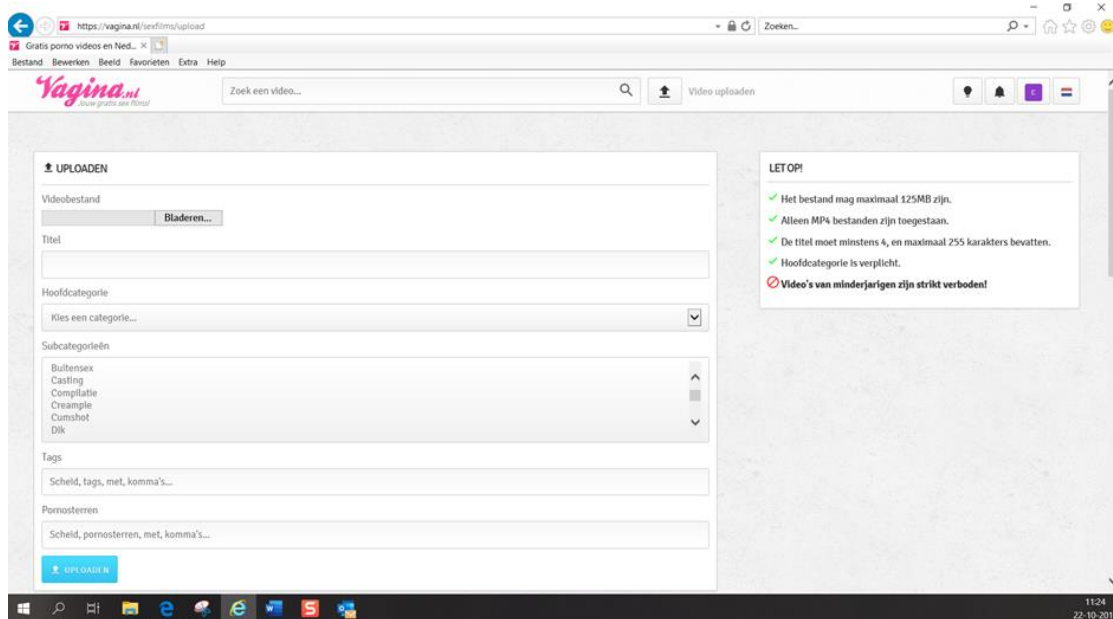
https://vagina.nl/sexfilms/upload

Zoeken...

Gratis porno videos en Ned... ×

Bestand Bewerken Beeld Favorieten Extra Help

Vagina.nl
Jouw gratis sex films!

Zoek een video...

Video uploaden

C

UPLOADEN

Videobestand

Bladeren...

Titel

Hoofdcategorie

Kies een categorie...

Subcategorieën

Buitensex
Casting
Compilatie
Creampie
Cumshot
Dik

Tags

Scheid, tags, met, komma's...

Pornosterren

Scheid, pornosterren, met, komma's...

UPLOADEN

LET OP!

Het bestand mag maximaal 125MB zijn.

Alleen MP4 bestanden zijn toegestaan.

De titel moet minstens 4, en maximaal 255 karakters bevatten.

Hoofdcategorie is verplicht.

Video's van minderjarigen zijn strikt verboden!

11:24
22-10-201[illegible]